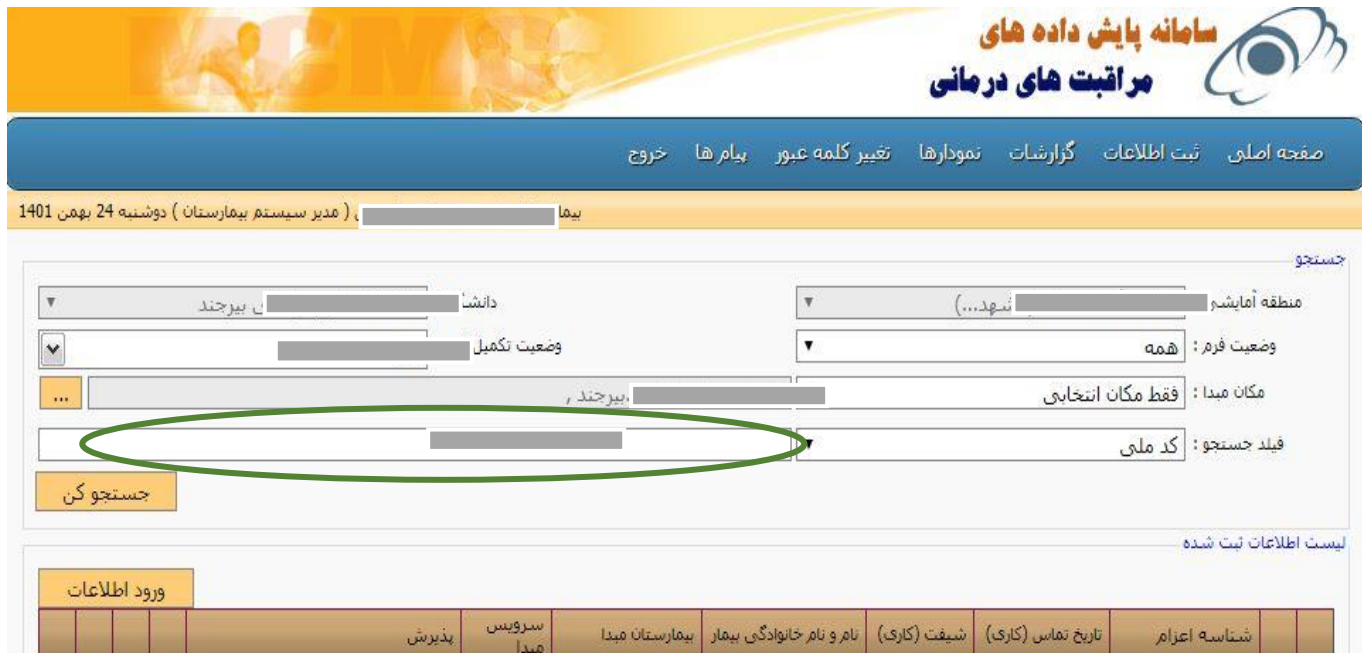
سامانه پایش داده های
مراقبت های درمانی

صفحه اصلی ثبت اطلاعات گزارشات نمودارها تغییر کلمه عبور پیام ها خروج

بیما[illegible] ( مدیر سیستم بیمارستان ) دوشنبه 24 بهمن 1401

جستجو

منطقه آمایش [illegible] نهد...)
دانش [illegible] بیرجند
وضعیت فرم : همه
وضعیت تکمیل
مکان مبدا : فقط مکان انتخابی
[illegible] ,بیرجند ,
...
فیلد جستجو : کد ملی
جستجو کن

لیست اطلاعات ثبت شده

ورود اطلاعات

| | | شناسه اعزام | تاریخ تماس (کاری) | شیفت (کاری) | نام و نام خانوادگی بیمار | بیمارستان مبدا | سرویس مبدا | پذیرش | | | | |
|---|---|---|---|---|---|---|---|---|---|---|---|---|